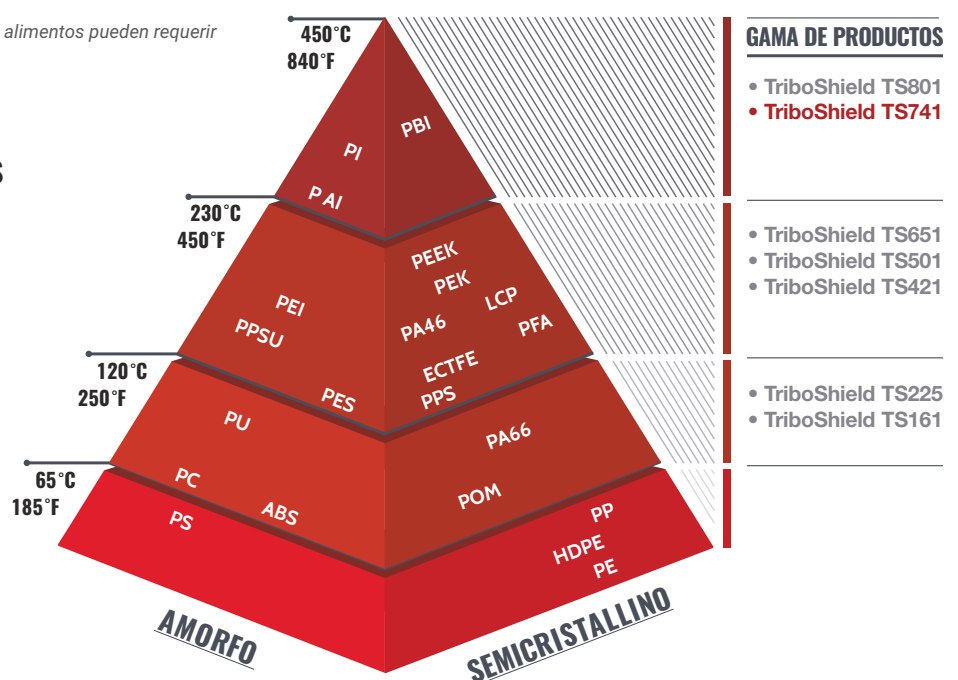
alimentos pueden requerir

S

450°C
840°F

PI
PBI
P AI

230°C
450°F

PEI
PPSU
PEEK
PEK
LCP
PA46
PFA
ECTFE
PPS
PES

120°C
250°F

PU
PA66

65°C
185°F

PC
ABS
PS
POM
PP
HDPE
PE

AMORFO
SEMICRISTALLINO

GAMA DE PRODUCTOS

• TriboShield TS801
• TriboShield TS741

• TriboShield TS651
• TriboShield TS501
• TriboShield TS421

• TriboShield TS225
• TriboShield TS161